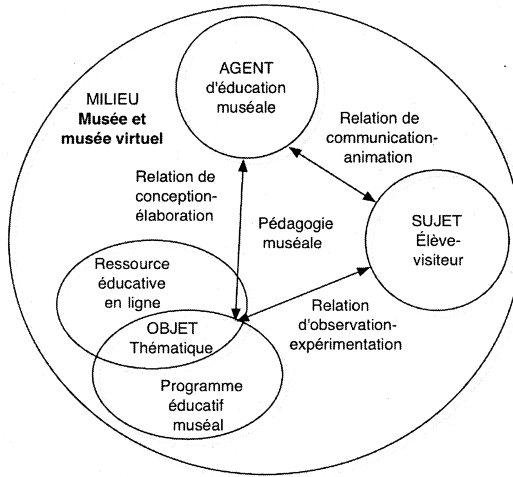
AGENT
d'éducation muséale

MILIEU
**Musée et musée virtuel**

Relation de communication-animation

Relation de conception-élaboration

Pédagogie muséale

SUJET
Élève-visiteur

Ressource éducative en ligne

OBJET
Thématique

Relation d'observation-expérimentation

Programme éducatif muséal